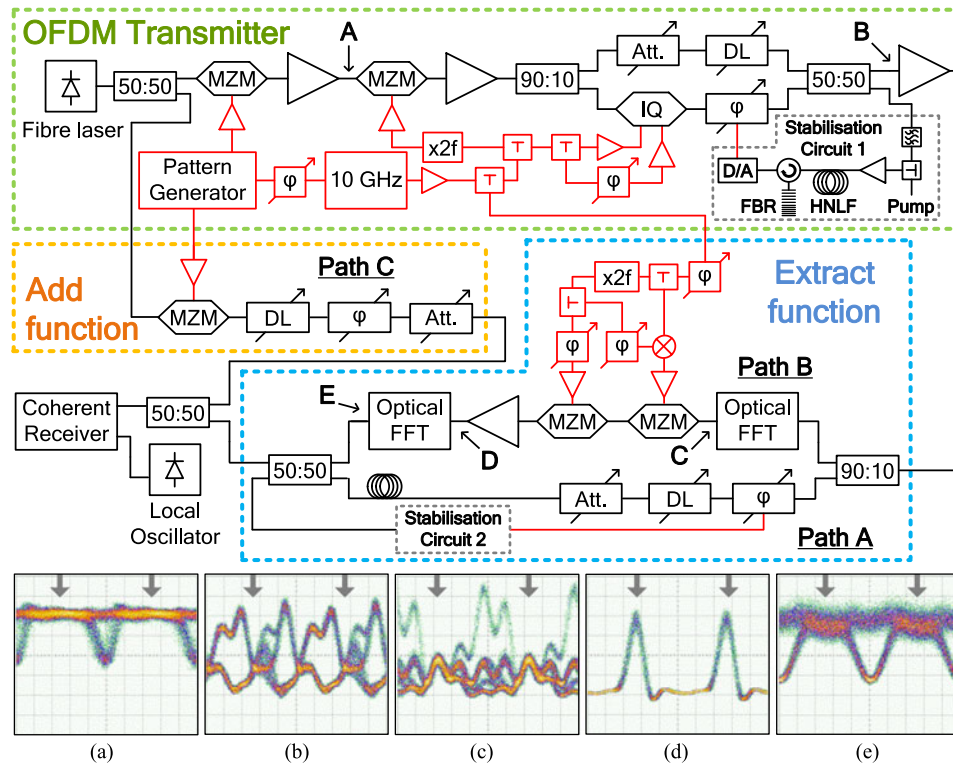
OFDM Transmitter

A

B

Fibre laser

50:50

MZM

MZM

90:10

Att.

DL

50:50

IQ

φ

x2f

Stabilisation Circuit 1

Pattern Generator

φ

10 GHz

φ

D/A

FBR

HNLF

Pump

Add function

Path C

MZM

DL

φ

Att.

Extract function

x2f

φ

φ

φ

Path B

Coherent Receiver

50:50

E

Optical FFT

MZM

MZM

Optical FFT

D

C

Local Oscillator

50:50

90:10

Att.

DL

φ

Stabilisation Circuit 2

Path A

(a)

(b)

(c)

(d)

(e)